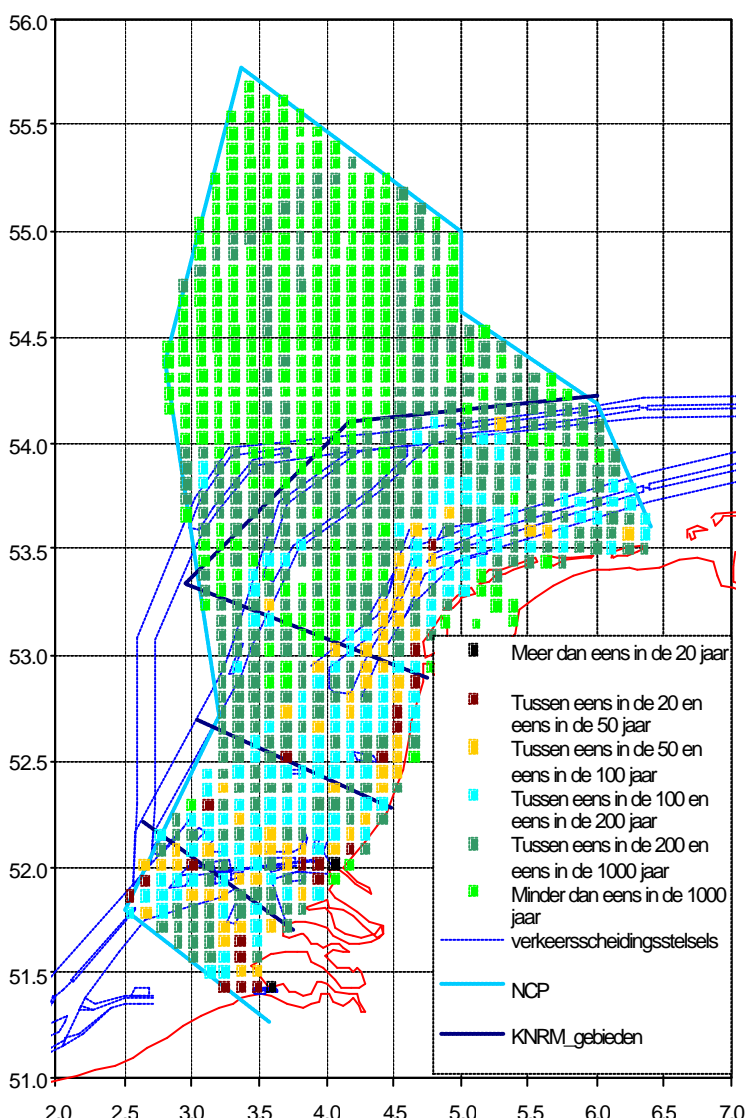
56.0
55.5
55.0
54.5
54.0
53.5
53.0
52.5
52.0
51.5
51.0

Meer dan eens in de 20 jaar
Tussen eens in de 20 en eens in de 50 jaar
Tussen eens in de 50 en eens in de 100 jaar
Tussen eens in de 100 en eens in de 200 jaar
Tussen eens in de 200 en eens in de 1000 jaar
Minder dan eens in de 1000 jaar
verkeersscheidingsstelsels
NCP
KNRM_gebieden

2.0 2.5 3.0 3.5 4.0 4.5 5.0 5.5 6.0 6.5 7.0